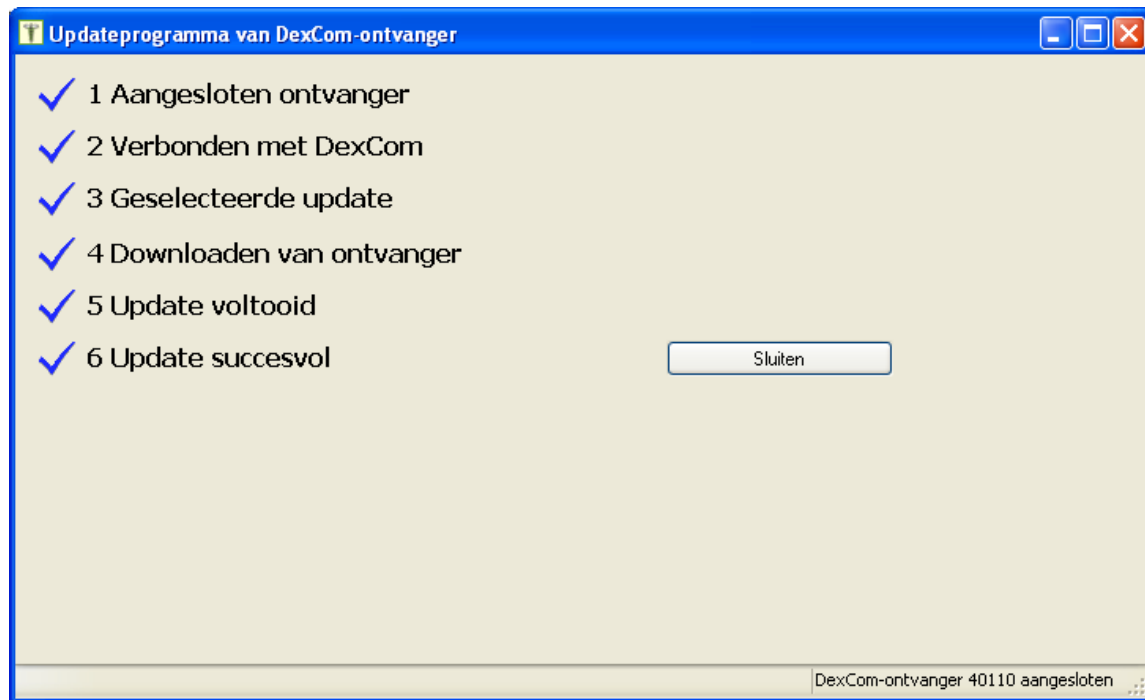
Updateprogramma van DexCom-ontvanger

1 Aangesloten ontvanger

2 Verbonden met DexCom

3 Geselecteerde update

4 Downloaden van ontvanger

5 Update voltooid

6 Update succesvol

Sluiten

DexCom-ontvanger 40110 aangesloten